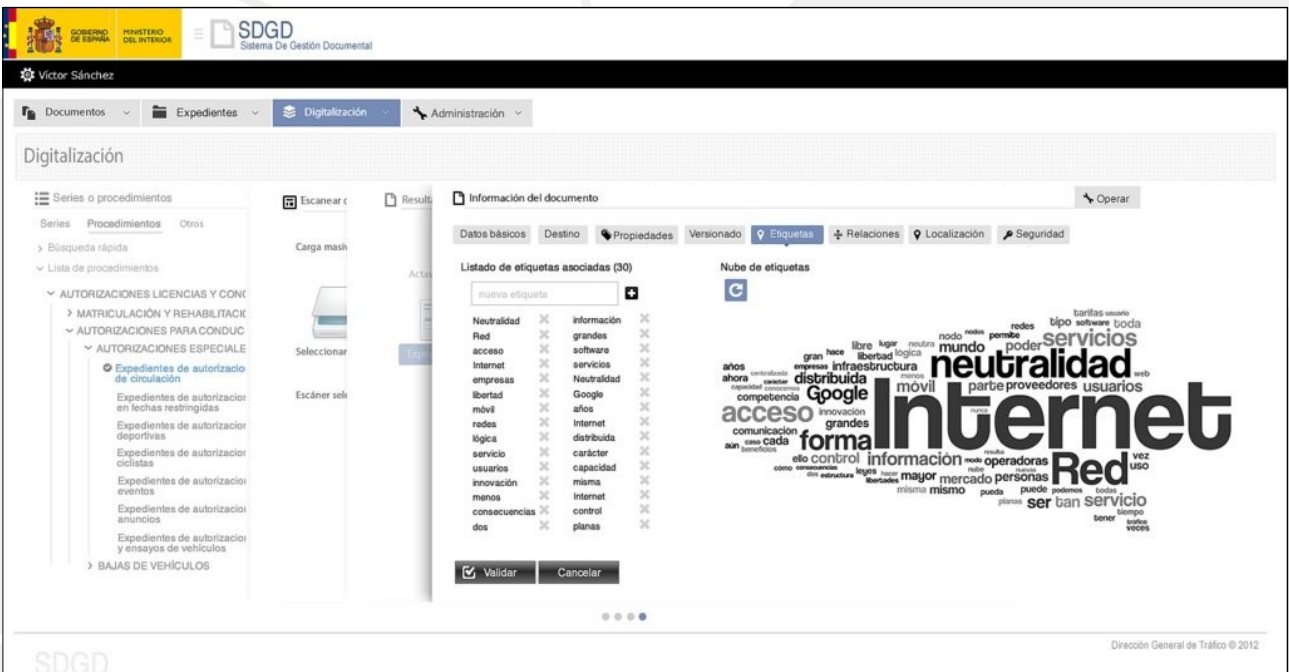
GOBIERNO DE ESPAÑA MINISTERIO DEL INTERIOR

SDGD
Sistema De Gestión Documental

Víctor Sánchez

Documentos Expedientes Digitalización Administración

Digitalización

Series o procedimientos

Series Procedimientos Otros

> Búsqueda rápida

Lista de procedimientos

AUTORIZACIONES LICENCIAS Y CONC
> MATRICULACIÓN Y REHABILITACIC
AUTORIZACIONES PARA CONDUC
AUTORIZACIONES ESPECIALE
Expedientes de autorizacio de circulación
Expedientes de autorizacio en fechas restringidas
Expedientes de autorizacio deportivas
Expedientes de autorizacio ciclistas
Expedientes de autorizacio eventos
Expedientes de autorizacio anuncios
Expedientes de autorizacio y ensayos de vehículos
> BAJAS DE VEHÍCULOS

Escanear c
Carga masi
Seleccionar
Escáner sele

Result
Actas
Expe

Información del documento

Operar

Datos básicos Destino Propiedades Versionado Etiquetas Relaciones Localización Seguridad

Listado de etiquetas asociadas (30)

nueva etiqueta

| | |
|---|---|
| Neutralidad | información |
| Red | grandes |
| acceso | software |
| Internet | servicios |
| empresas | Neutralidad |
| libertad | Google |
| móvil | años |
| redes | Internet |
| lógica | distribuida |
| servicio | carácter |
| usuarios | capacidad |
| innovación | misma |
| menos | Internet |
| consecuencias | control |
| dos | planas |

Nube de etiquetas

tarifas usuario tipo software toda redes nodo nodos permite poder servicios libre lugar neutra mundo gran hace libertad lógica años empresas infraestructura neutralidad ahora distribuida web competencia Google móvil parte proveedores usuarios acceso innovación comunicación grandes aún caso cada forma Internet ello control información operadoras vez uso como leyes mayor mercado personas Red misma mismo pueda puede podemos ser tan servicio tener tiempo veces

Validar Cancelar

Dirección General de Tráfico © 2012

SDGD